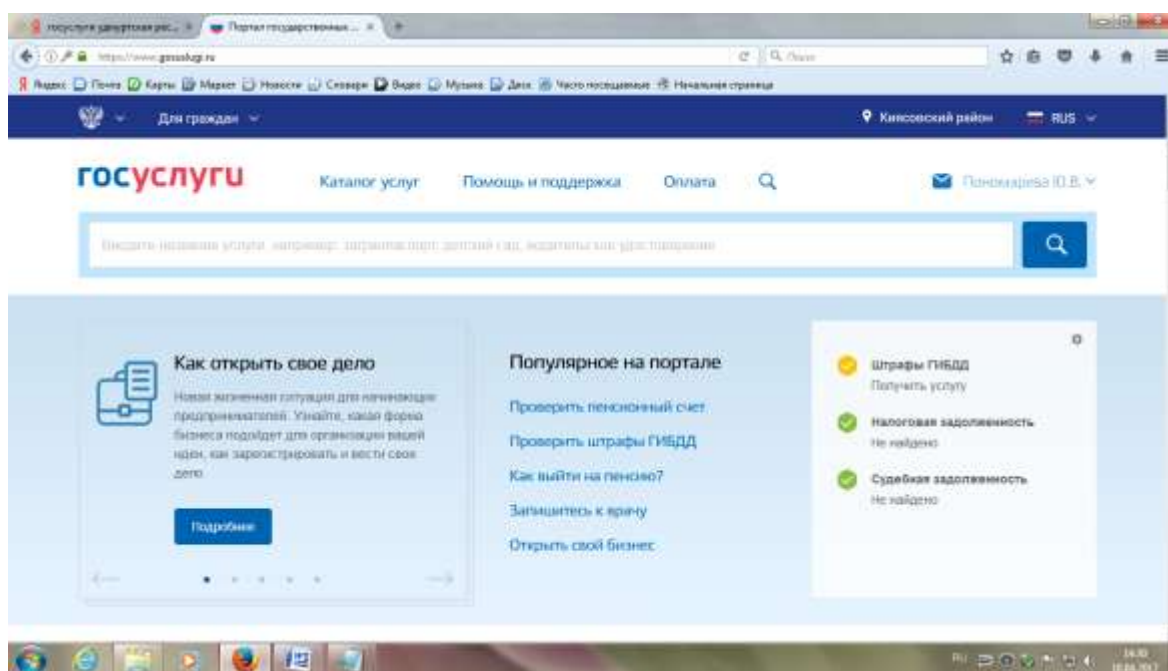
госуслуги удмуртская рес... × Портал государственных ... × +

https://www.gosuslugi.ru

Поиск

Яндекс Почта Карты Маркет Новости Словари Видео Музыка Диск Часто посещаемые Начальная страница

Для граждан

Кильмезский район

RUS

госуслуги

Каталог услуг

Помощь и поддержка

Оплата

Пономарева Ю.В.

Введите название услуги, например: загранпаспорт, детский сад, водительское удостоверение

Как открыть свое дело

Новая жизненная ситуация для начинающих предпринимателей. Узнайте, какая форма бизнеса подойдет для организации вашей идеи, как зарегистрировать и вести свое дело

Подробнее

Популярное на портале

Проверить пенсионный счет

Проверить штрафы ГИБДД

Как выйти на пенсию?

Запишитесь к врачу

Открыть свой бизнес

Штрафы ГИБДД

Получить услугу

Налоговая задолженность

Не найдено

Судебная задолженность

Не найдено

RU

14:30
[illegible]